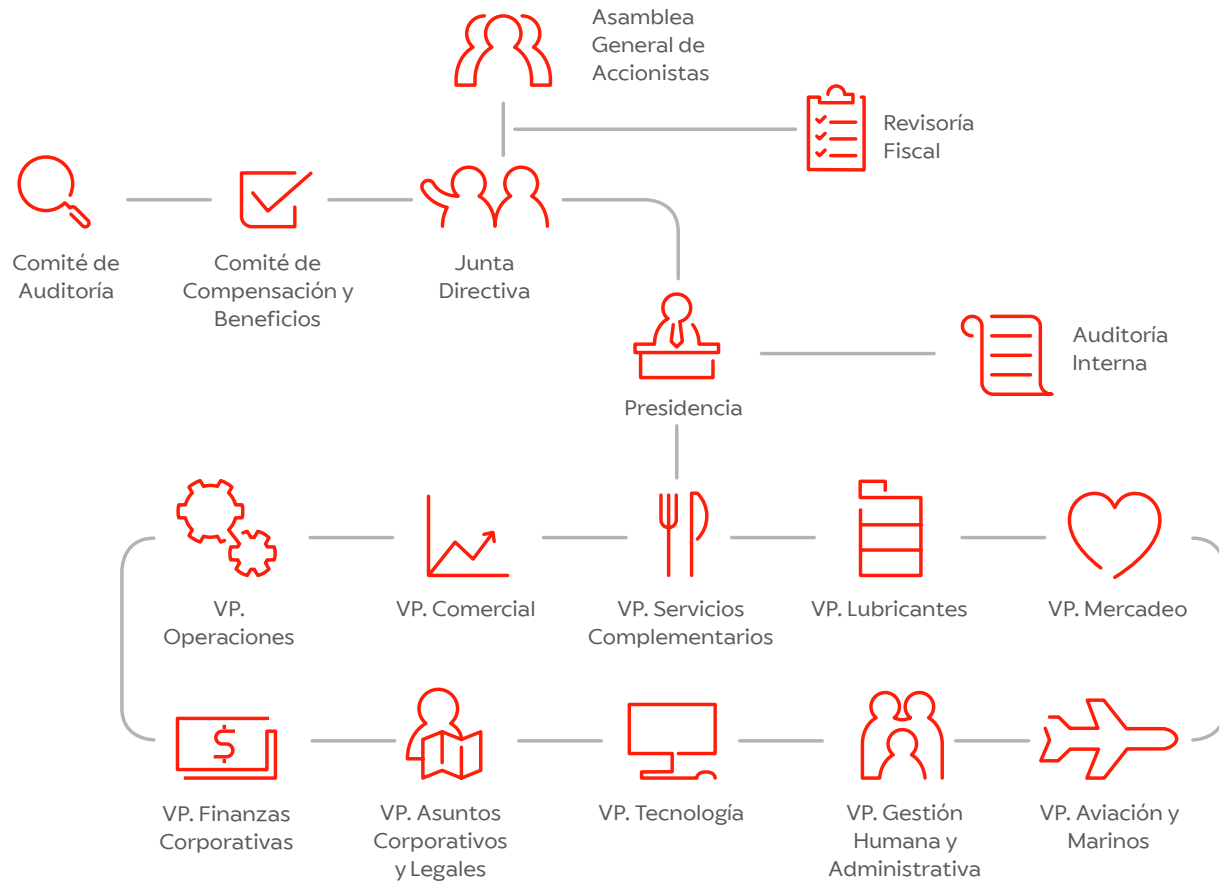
Asamblea General de Accionistas

Revisoría Fiscal

Comité de Auditoría

Comité de Compensación y Beneficios

Junta Directiva

Presidencia

Auditoría Interna

VP. Operaciones

VP. Comercial

VP. Servicios Complementarios

VP. Lubricantes

VP. Mercadeo

$

VP. Finanzas Corporativas

VP. Asuntos Corporativos y Legales

VP. Tecnología

VP. Gestión Humana y Administrativa

VP. Aviación y Marinos